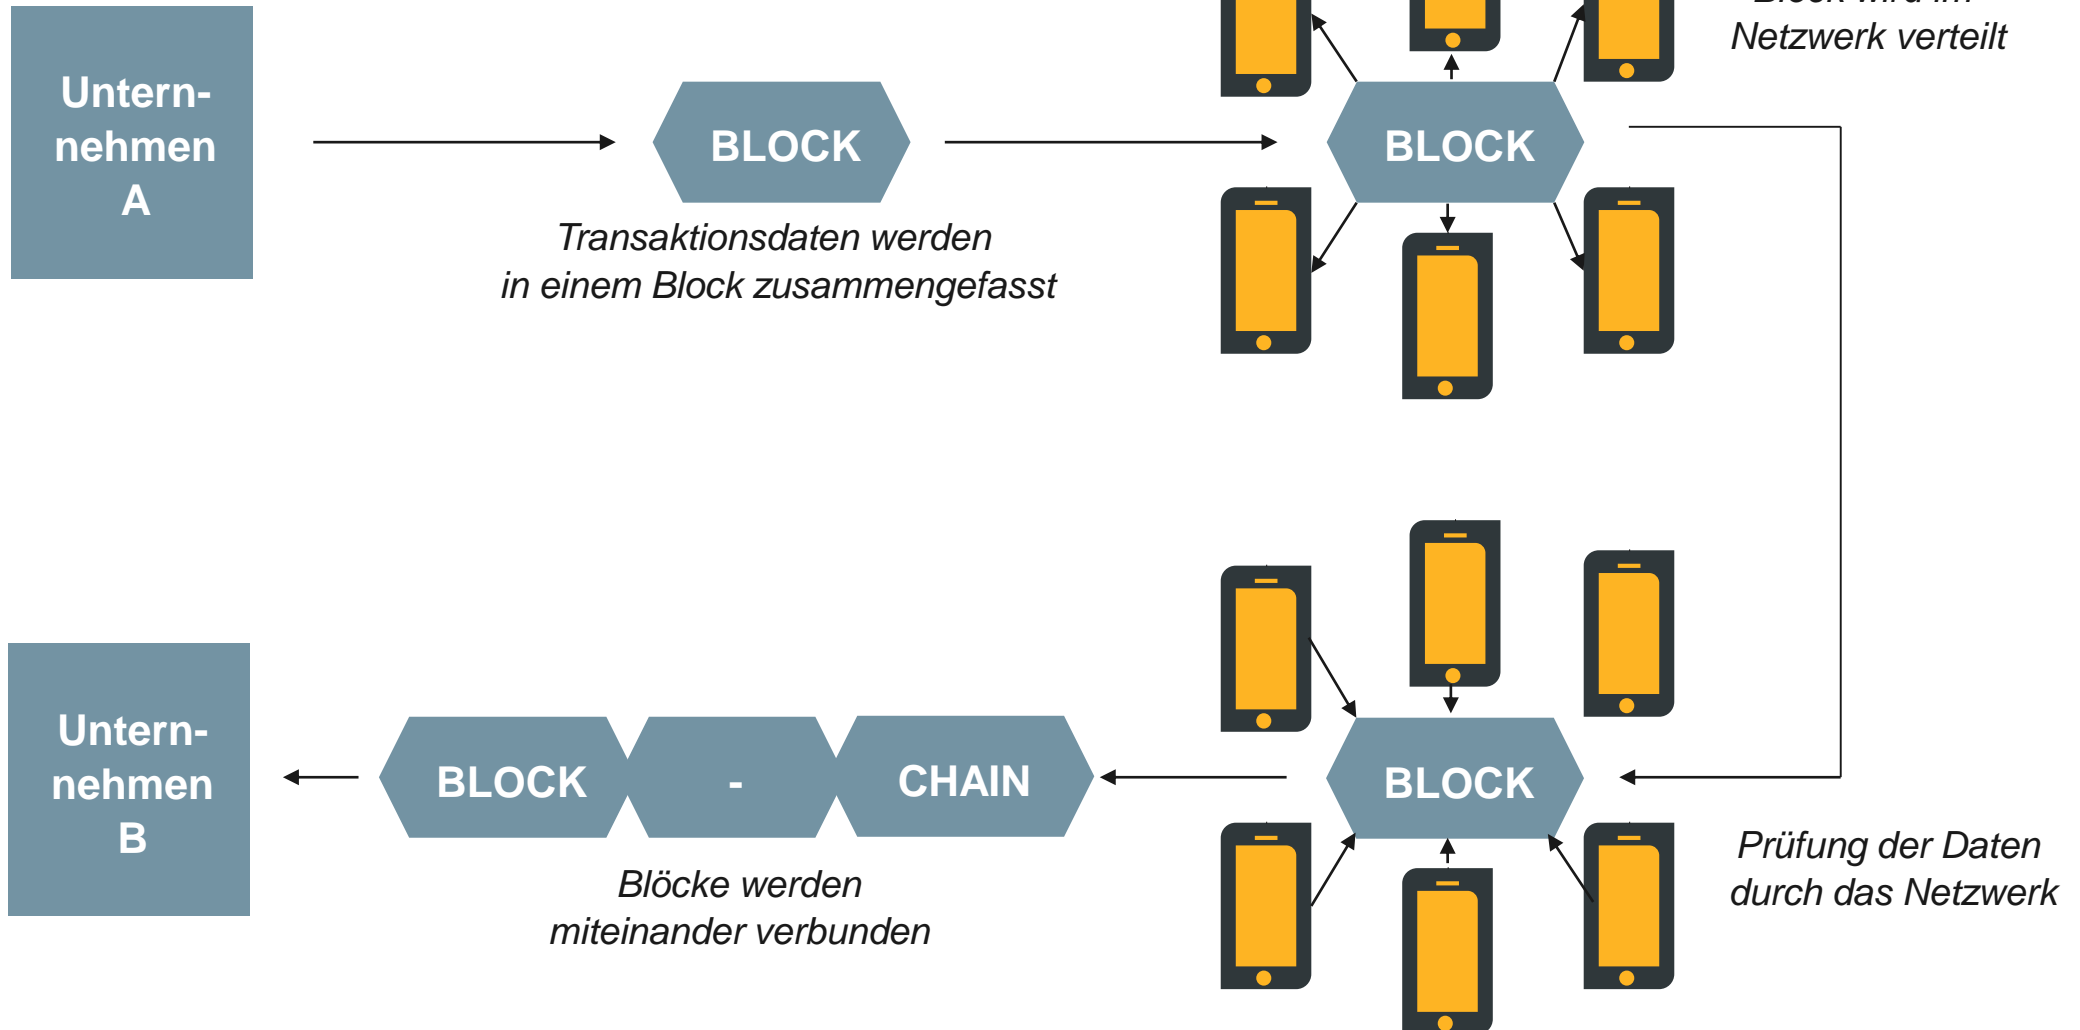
Untern-nehmen A

BLOCK

Transaktionsdaten werden in einem Block zusammengefasst

BLOCK

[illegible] Netzwerk verteilt

BLOCK

Prüfung der Daten durch das Netzwerk

BLOCK - CHAIN

Blöcke werden miteinander verbunden

Untern-nehmen B